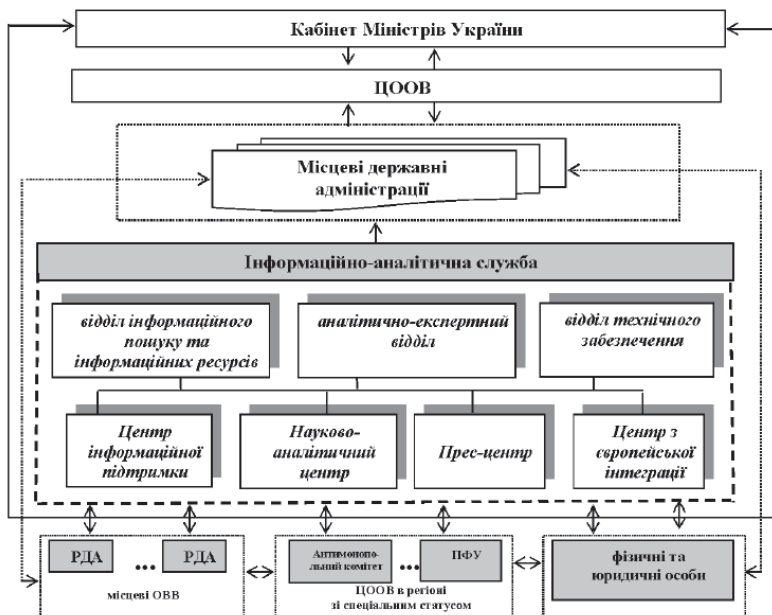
Кабінет Міністрів України

ЦООВ

Місцеві державні адміністрації

Інформаційно-аналітична служба

відділ інформаційного пошуку та інформаційних ресурсів

аналітично-експертний відділ

відділ технічного забезпечення

Центр інформаційної підтримки

Науково-аналітичний центр

Прес-центр

Центр з європейської інтеграції

РДА ... РДА

місцеві ОВВ

Антимонопольний комітет ... ПФУ

ЦООВ в регіоні зі спеціальним статусом

фізичні та юридичні особи